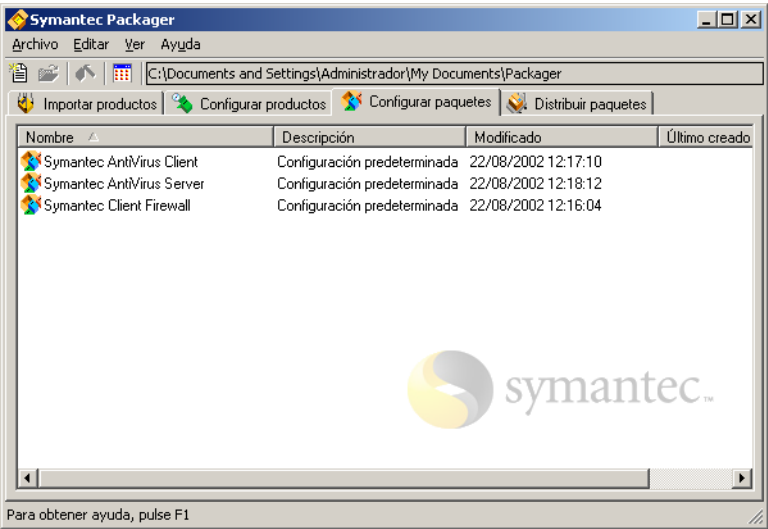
Symantec Packager

Archivo Editar Ver Ayuda

C:\Documents and Settings\Administrador\My Documents\Packager

Importar productos | Configurar productos | Configurar paquetes | Distribuir paquetes

| Nombre | Descripción | Modificado | Último creado |
|---|---|---|---|
| Symantec AntiVirus Client | Configuración predeterminada | 22/08/2002 12:17:10 | |
| Symantec AntiVirus Server | Configuración predeterminada | 22/08/2002 12:18:12 | |
| Symantec Client Firewall | Configuración predeterminada | 22/08/2002 12:16:04 | |

symantec.™

Para obtener ayuda, pulse F1